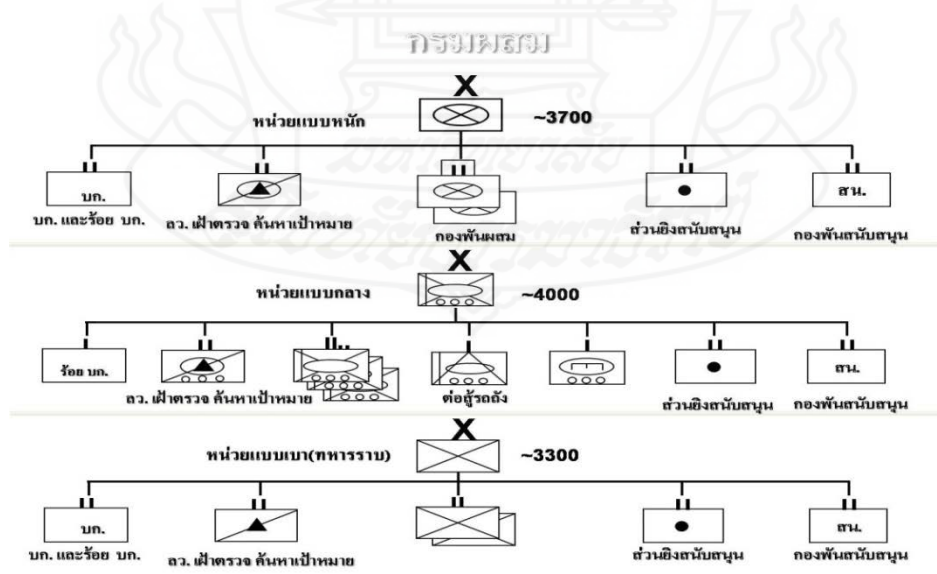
กรมผสม

X

หน่วยแบบหนัก

~3700

II

บก.

บก. และร้อย บก.

II

ลว. เฝ้าตรวจ ค้นหาเป้าหมาย

II

กองพันผสม

II

ส่วนยิงสนับสนุน

II

สน.

กองพันสนับสนุน

X

หน่วยแบบกลาง

~4000

I

ร้อย บก.

II

ลว. เฝ้าตรวจ ค้นหาเป้าหมาย

II..

I

ต่อสู้รถถัง

I

II

ส่วนยิงสนับสนุน

II

สน.

กองพันสนับสนุน

X

หน่วยแบบเบา(ทหารราบ)

~3300

II

บก.

บก. และร้อย บก.

II

ลว. เฝ้าตรวจ ค้นหาเป้าหมาย

II

II

ส่วนยิงสนับสนุน

II

สน.

กองพันสนับสนุน